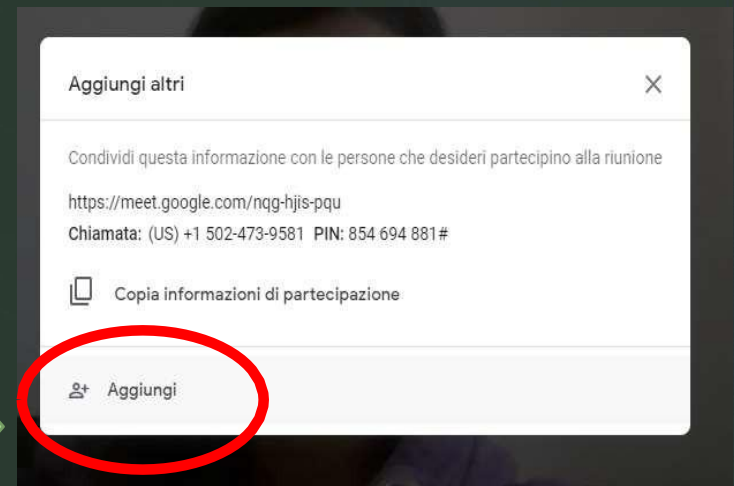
Aggiungi altri

×

Condividi questa informazione con le persone che desideri partecipino alla riunione

https://meet.google.com/nqg-hjis-pqu

**Chiamata:** (US) +1 502-473-9581 **PIN:** 854 694 881#

Copia informazioni di partecipazione

Aggiungi